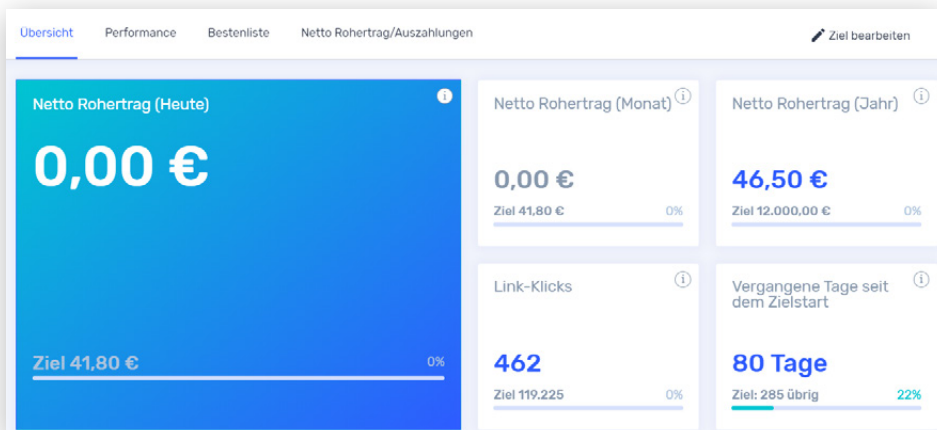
Übersicht Performance Bestenliste Netto Rohertrag/Auszahlungen

Ziel bearbeiten

Netto Rohertrag (Heute)

0,00 €

Ziel 41,80 € 0%

Netto Rohertrag (Monat)

0,00 €

Ziel 41,80 € 0%

Netto Rohertrag (Jahr)

46,50 €

Ziel 12.000,00 € 0%

Link-Klicks

462

Ziel 119.225 0%

Vergangene Tage seit dem Zielstart

80 Tage

Ziel: 285 übrig 22%